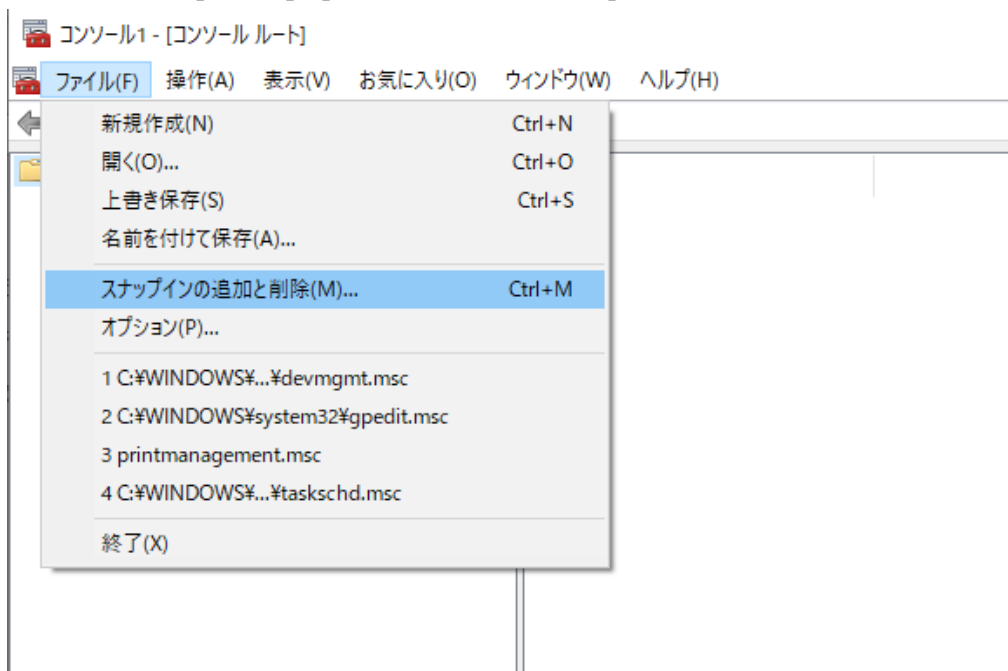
コンソール1 - [コンソール ルート]

ファイル(F) 操作(A) 表示(V) お気に入り(O) ウィンドウ(W) ヘルプ(H)

新規作成(N) Ctrl+N
開く(O)... Ctrl+O
上書き保存(S) Ctrl+S
名前を付けて保存(A)...

スナップインの追加と削除(M)... Ctrl+M
オプション(P)...

1 C:¥WINDOWS¥...¥devmgmt.msc
2 C:¥WINDOWS¥system32¥gpedit.msc
3 printmanagement.msc
4 C:¥WINDOWS¥...¥taskschd.msc

終了(X)